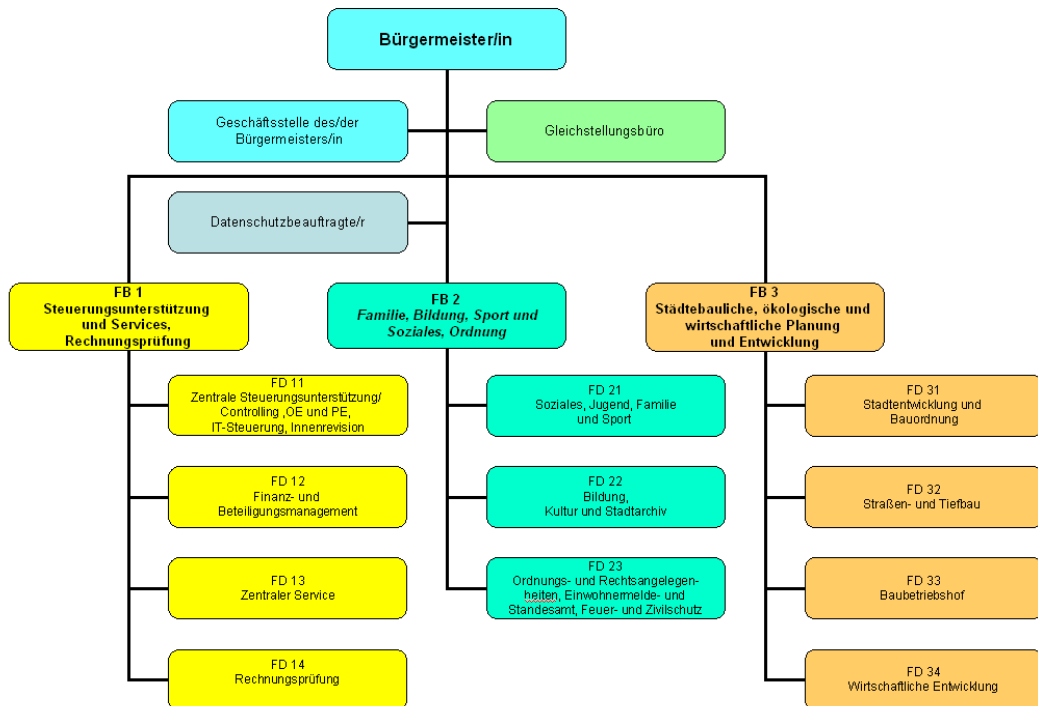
Bürgermeister/in

Geschäftsstelle des/der Bürgermeisters/in

Gleichstellungsbüro

Datenschutzbeauftragte/r

FB 1
Steuerungsunterstützung und Services, Rechnungsprüfung

FB 2
Familie, Bildung, Sport und Soziales, Ordnung

FB 3
Städtebauliche, ökologische und wirtschaftliche Planung und Entwicklung

FD 11
Zentrale Steuerungsunterstützung/ Controlling ,OE und PE, IT-Steuerung, Innenrevision

FD 12
Finanz- und Beteiligungsmanagement

FD 13
Zentraler Service

FD 14
Rechnungsprüfung

FD 21
Soziales, Jugend, Familie und Sport

FD 22
Bildung, Kultur und Stadtarchiv

FD 23
Ordnungs- und Rechtsangelegenheiten, Einwohnermelde- und Standesamt, Feuer- und Zivilschutz

FD 31
Stadtentwicklung und Bauordnung

FD 32
Straßen- und Tiefbau

FD 33
Baubetriebshof

FD 34
Wirtschaftliche Entwicklung